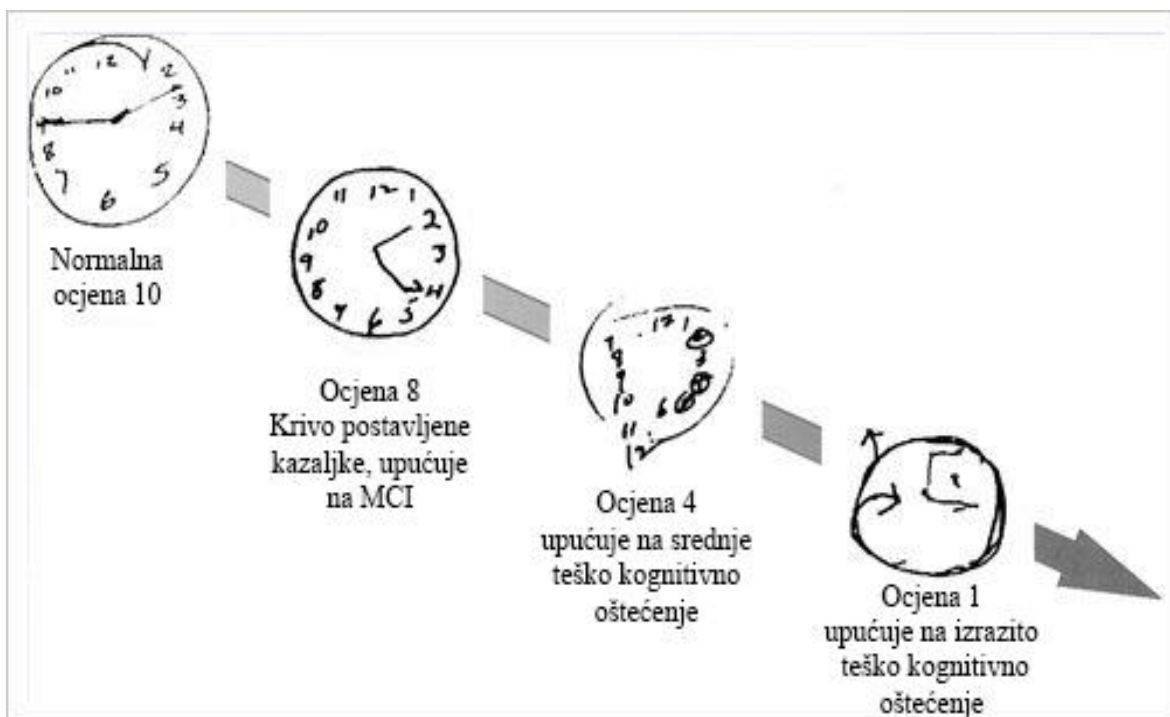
11 12 1 2 10 3 9 4 8 7 6 5

Normalna ocjena 10

11 12 1 2 10 3 9 4 8 7 6 5

Ocjena 8
Krivo postavljene kazaljke, upućuje na MCI

7 12 1 8 9 10 6 11 12

Ocjena 4
upućuje na srednje teško kognitivno oštećenje

Ocjena 1
upućuje na izrazito teško kognitivno oštećenje